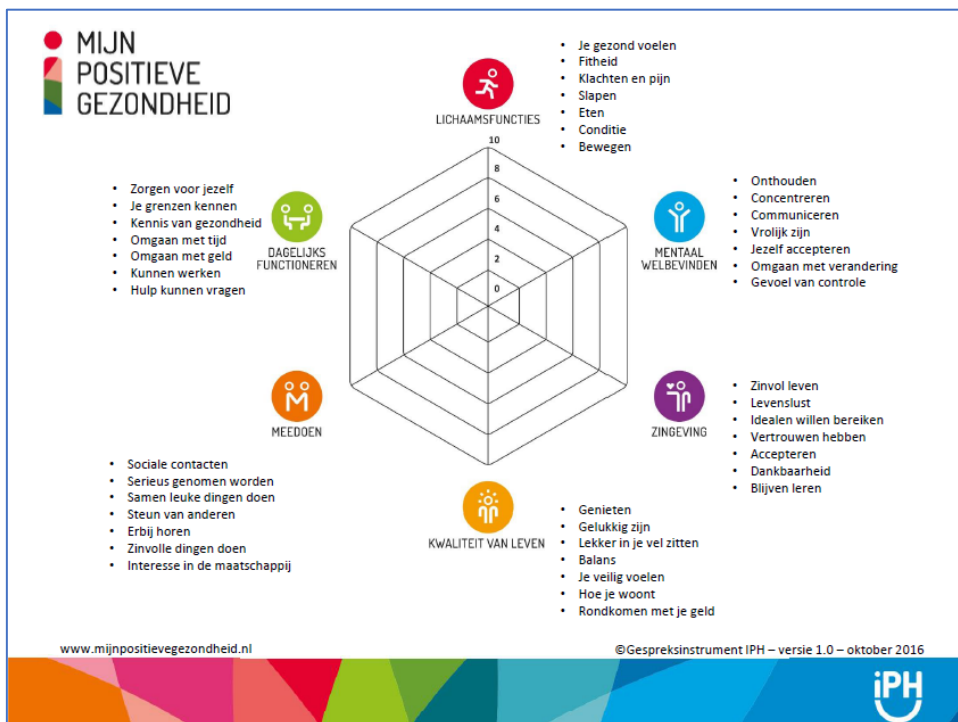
MIJN POSITIEVE GEZONDHEID

LICHAAMSFUNCTIES

- Je gezond voelen
- Fitheid
- Klachten en pijn
- Slapen
- Eten
- Conditie
- Bewegen

10
8
6
4
2
0

DAGELIJKS FUNCTIONEREN

- Zorgen voor jezelf
- Je grenzen kennen
- Kennis van gezondheid
- Omgaan met tijd
- Omgaan met geld
- Kunnen werken
- Hulp kunnen vragen

MENTAAL WELBEVINDEN

- Onthouden
- Concentreren
- Communiceren
- Vrolijk zijn
- Jezelf accepteren
- Omgaan met verandering
- Gevoel van controle

MEEDOEN

- Sociale contacten
- Serieus genomen worden
- Samen leuke dingen doen
- Steun van anderen
- Erbij horen
- Zinvolle dingen doen
- Interesse in de maatschappij

ZINGEVING

- Zinvol leven
- Levenslust
- Idealen willen bereiken
- Vertrouwen hebben
- Accepteren
- Dankbaarheid
- Blijven leren

KWALITEIT VAN LEVEN

- Genieten
- Gelukkig zijn
- Lekker in je vel zitten
- Balans
- Je veilig voelen
- Hoe je woont
- Rondkomen met je geld

www.mijnpositievegezondheid.nl

©Gespreksinstrument IPH – versie 1.0 – oktober 2016

iPH